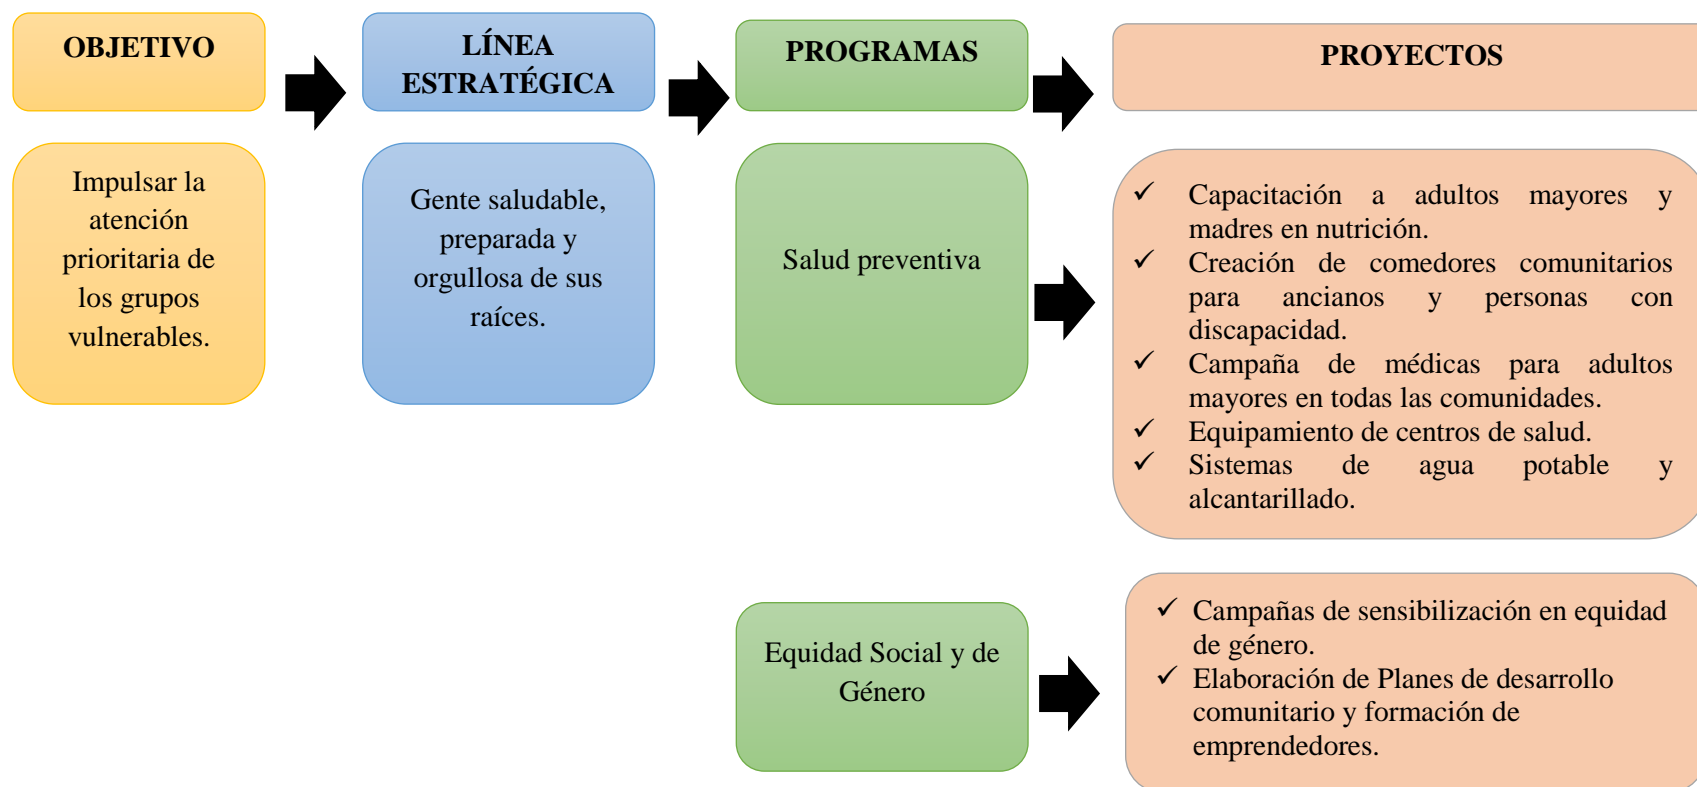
OBJETIVO

LÍNEA ESTRATÉGICA

PROGRAMAS

PROYECTOS

Impulsar la atención prioritaria de los grupos vulnerables.

Gente saludable, preparada y orgullosa de sus raíces.

Salud preventiva

✓ Capacitación a adultos mayores y madres en nutrición.
✓ Creación de comedores comunitarios para ancianos y personas con discapacidad.
✓ Campaña de médicas para adultos mayores en todas las comunidades.
✓ Equipamiento de centros de salud.
✓ Sistemas de agua potable y alcantarillado.

Equidad Social y de Género

✓ Campañas de sensibilización en equidad de género.
✓ Elaboración de Planes de desarrollo comunitario y formación de emprendedores.